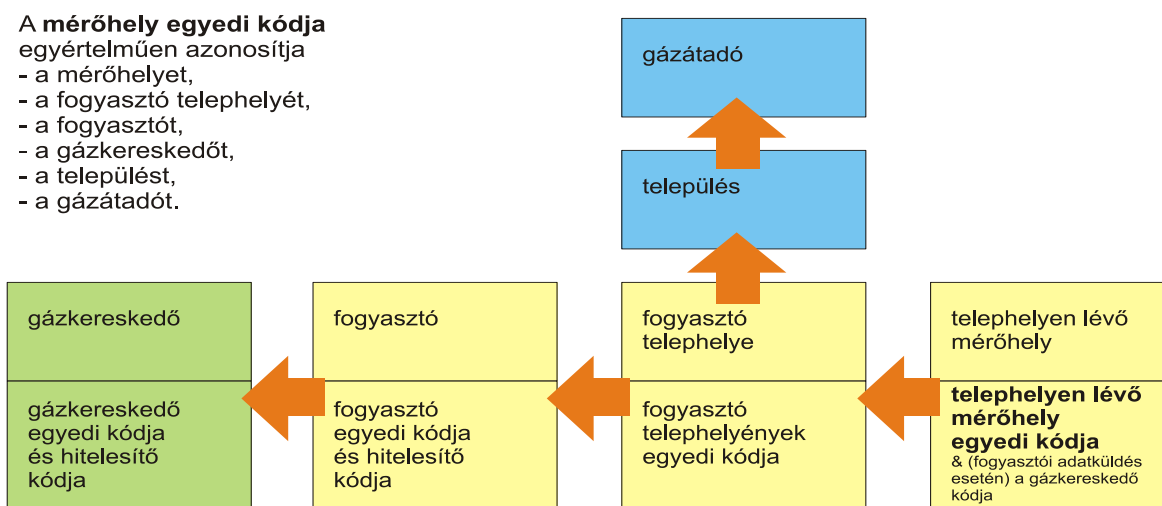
A **mérőhely egyedi kódja** egyértelműen azonosítja
- a mérőhelyet,
- a fogyasztó telephelyét,
- a fogyasztót,
- a gázkereskedőt,
- a települést,
- a gázátadót.

gázátadó

település

gázkereskedő

gázkereskedő egyedi kódja és hitelesítő kódja

fogyasztó

fogyasztó egyedi kódja és hitelesítő kódja

fogyasztó telephelye

fogyasztó telephelyények egyedi kódja

telephelyen lévő mérőhely

**telephelyen lévő mérőhely egyedi kódja**
& (fogyasztói adatküldés esetén) a gázkereskedő kódja